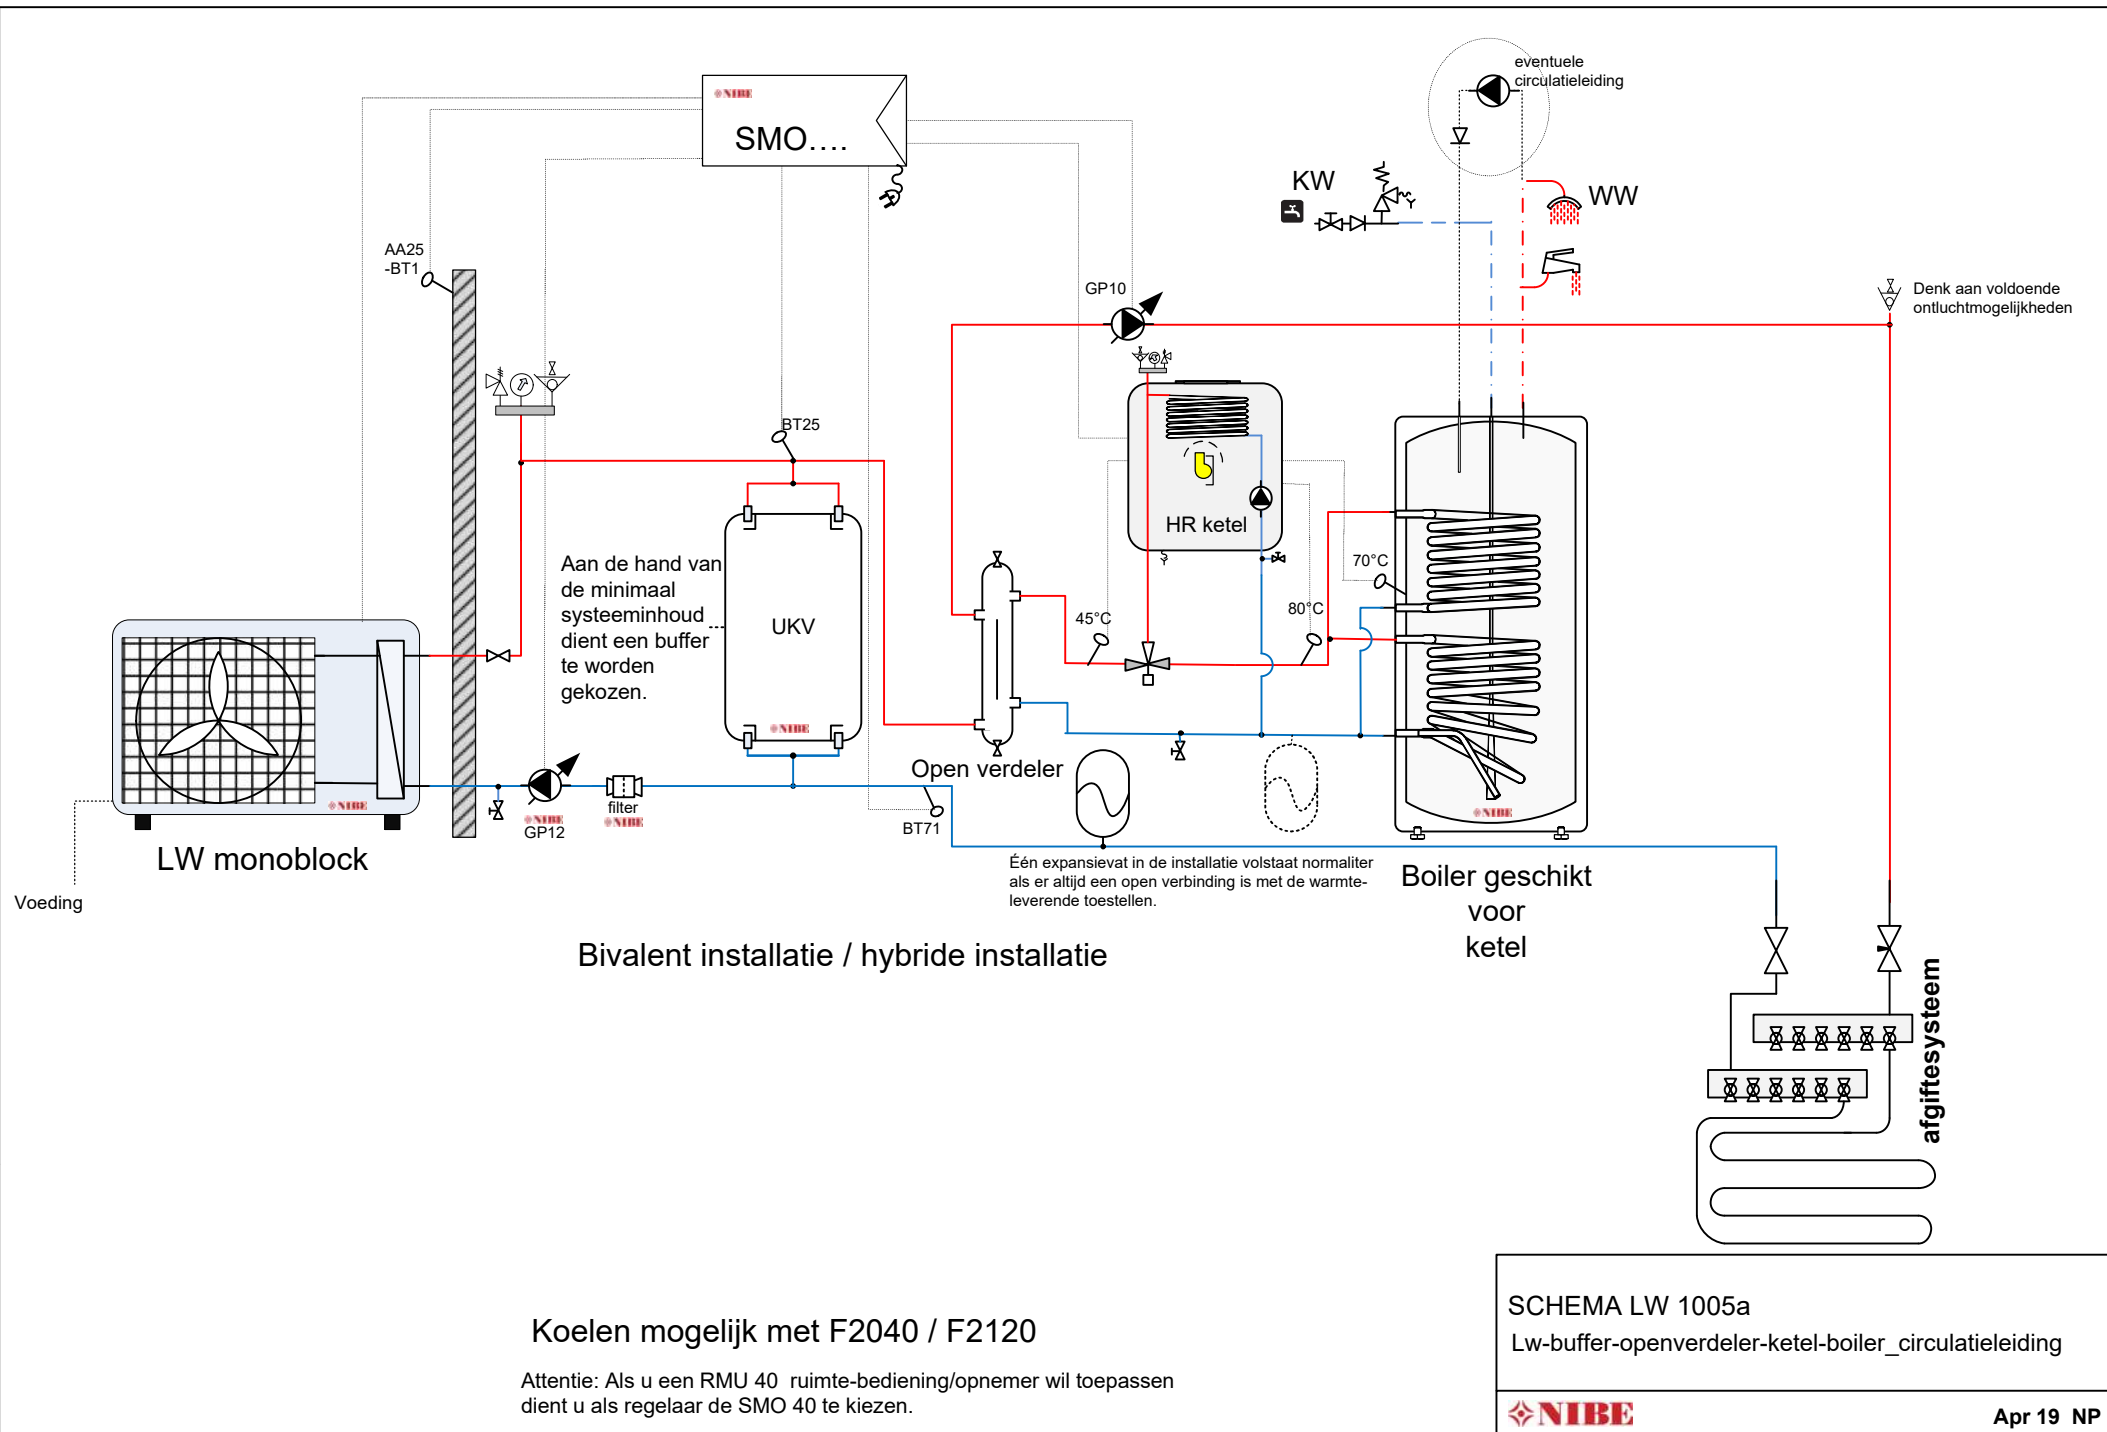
NIBE
SMO….

eventuele circulatieleiding

KW

WW

AA25 -BT1

GP10

Denk aan voldoende ontluchtmogelijkheden

BT25

HR ketel

Aan de hand van de minimaal systeeminhoud dient een buffer te worden gekozen.

UKV

70°C

45°C

80°C

NIBE

NIBE

GP12

filter
NIBE

Open verdeler

BT71

NIBE

LW monoblock

Voeding

Één expansievat in de installatie volstaat normaliter als er altijd een open verbinding is met de warmte-leverende toestellen.

Boiler geschikt voor ketel

Bivalent installatie / hybride installatie

afgiftesysteem

SCHEMA LW 1005a
Lw-buffer-openverdeler-ketel-boiler_circulatieleiding

Koelen mogelijk met F2040 / F2120

Attentie: Als u een RMU 40 ruimte-bediening/opnemer wil toepassen dient u als regelaar de SMO 40 te kiezen.

NIBE

Apr 19 NP